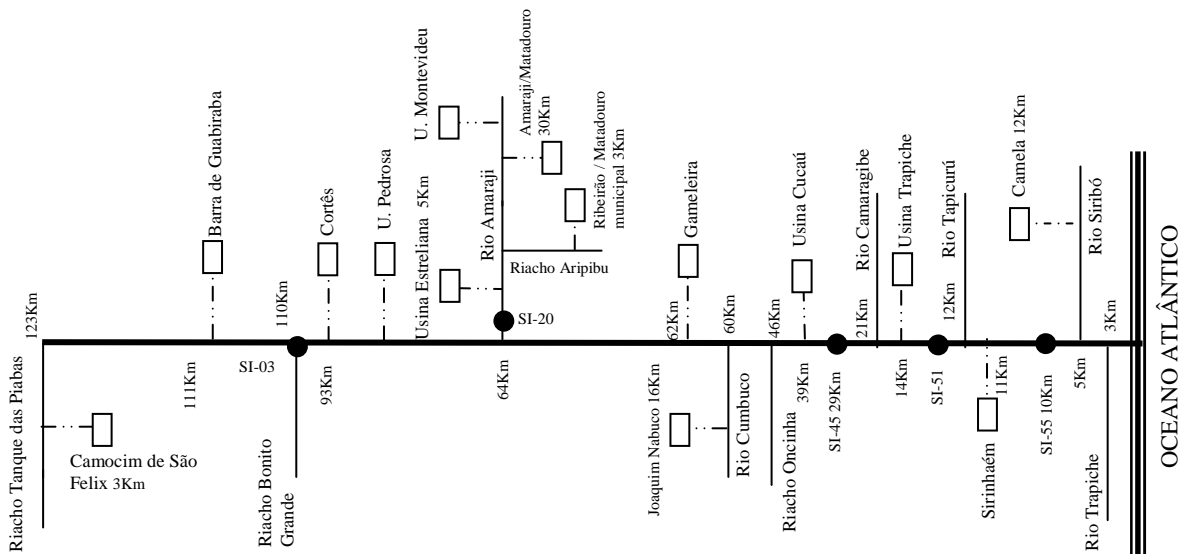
Riacho Tanque das Piabas
123Km
Camocim de São Felix 3Km
111Km
Barra de Guabiraba
SI-03
110Km
Riacho Bonito Grande
93Km
Cortês
U. Pedrosa
Usina Estreliana 5Km
U. Montevideu
Rio Amaraji
Amaraji/Matadouro 30Km
Ribeirão / Matadouro municipal 3Km
Riacho Aripibu
SI-20
64Km
62Km
Gameleira
Joaquim Nabuco 16Km
60Km
Rio Cumbuco
46Km
Riacho Oncinha
39Km
Usina Cucaú
SI-45 29Km
21Km
Rio Camaragibe
Usina Trapiche
14Km
SI-51
12Km
Rio Tapicurú
Sirinhaém
11Km
SI-55 10Km
Camela 12Km
5Km
Rio Trapiche
3Km
Rio Siribó
OCEANO ATLÂNTICO